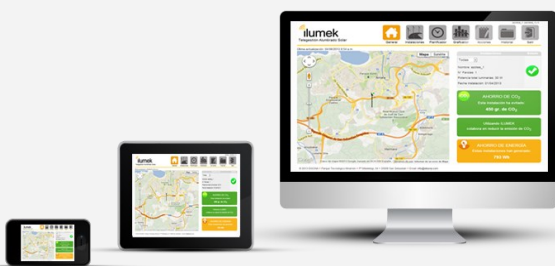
ilumek

Telegestión Alumbrado Exterior

General Instalaciones Planificación Gráficos Incidencias Historial Salir

Mapa Satélite

Todas

AHORRO DE $CO_2$

409 gr. de $CO_2$

AHORRO DE ENERGÍA

ilumek

ilumek